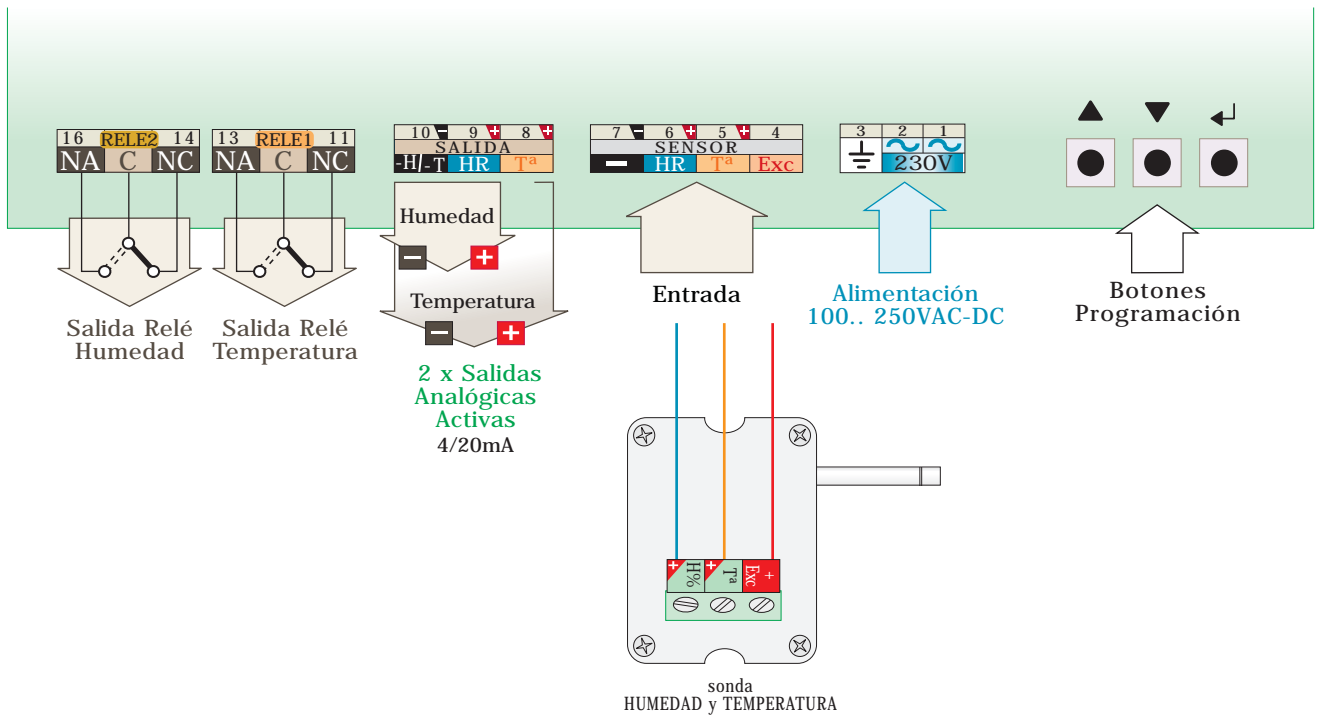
16 RELE2 14
NA C NC

13 RELE1 11
NA C NC

10 – 9 + 8 +
SALIDA
-H/-T HR Tª

7 – 6 + 5 + 4
SENSOR
– HR Tª Exc

3 2 1
230V

▲ ▼ ↵

Humedad
Temperatura

Salida Relé Humedad

Salida Relé Temperatura

2 x Salidas Analógicas Activas
4/20mA

Entrada

Alimentación
100.. 250VAC-DC

Botones
Programación

+ H%
+ Tª
+ Exc

sonda
HUMEDAD y TEMPERATURA